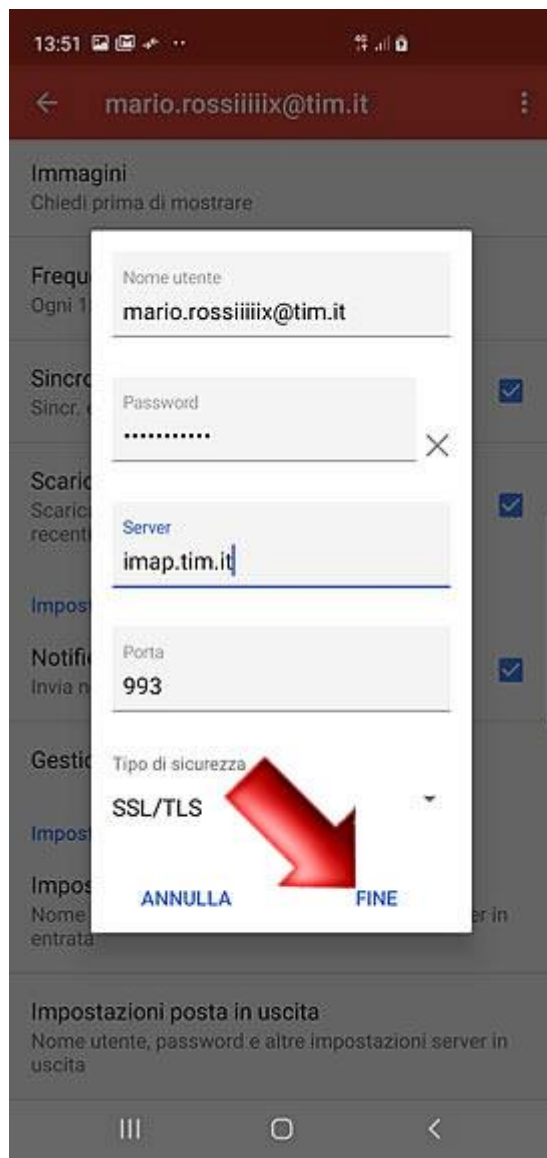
13:51

mario.rossiiiiix@tim.it

Immagini
Chiedi prima di mostrare

Frequ
Ogni 1

Sincro
Sincr.

Scaric
Scaric
recent

Impost

Notific
Invia n

Gestic

Impost

Impos
Nome
entrata

Nome utente
mario.rossiiiix@tim.it

Password
•••••••••••

Server
imap.tim.it

Porta
993

Tipo di sicurezza
SSL/TLS

ANNULLA
FINE

er in

Impostazioni posta in uscita
Nome utente, password e altre impostazioni server in uscita